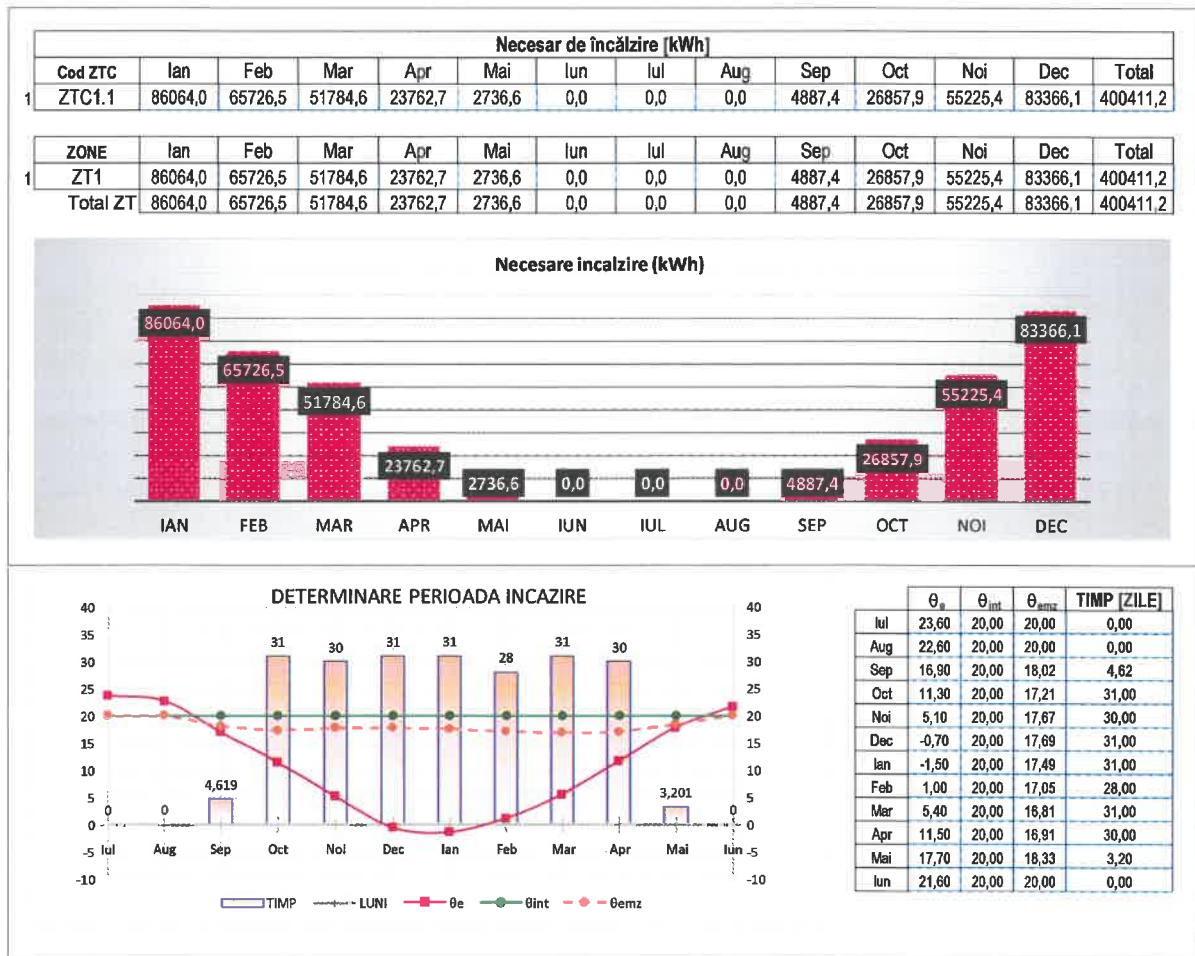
| | Necesar de încălzire [kWh] | | | | | | | | | | | | |
|---|---|---|---|---|---|---|---|---|---|---|---|---|---|
| Cod ZTC | Ian | Feb | Mar | Apr | Mai | Iun | Iul | Aug | Sep | Oct | Noi | Dec | Total |
| 1 ZTC1.1 | 86064,0 | 65726,5 | 51784,6 | 23762,7 | 2736,6 | 0,0 | 0,0 | 0,0 | 4887,4 | 26857,9 | 55225,4 | 83366,1 | 400411,2 |

| ZONE | Ian | Feb | Mar | Apr | Mai | Iun | Iul | Aug | Sep | Oct | Noi | Dec | Total |
|---|---|---|---|---|---|---|---|---|---|---|---|---|---|
| 1 ZT1 | 86064,0 | 65726,5 | 51784,6 | 23762,7 | 2736,6 | 0,0 | 0,0 | 0,0 | 4887,4 | 26857,9 | 55225,4 | 83366,1 | 400411,2 |
| Total ZT | 86064,0 | 65726,5 | 51784,6 | 23762,7 | 2736,6 | 0,0 | 0,0 | 0,0 | 4887,4 | 26857,9 | 55225,4 | 83366,1 | 400411,2 |

Necesare incalzire (kWh)

86064,0 65726,5 51784,6 23762,7 2736,6 0,0 0,0 0,0 4887,4 26857,9 55225,4 83366,1

IAN FEB MAR APR MAI IUN IUL AUG SEP OCT NOI DEC

DETERMINARE PERIOADA INCAZIRE

40 35 30 25 20 15 10 5 0 -5 -10

31 30 31 31 28 31 30

4,619 3,201 0 0 0

Iul Aug Sep Oct Noi Dec Ian Feb Mar Apr Mai Iun

TIMP LUNI θe θint θemz

| | $\theta_e$ | $\theta_{int}$ | $\theta_{emz}$ | TIMP [ZILE] |
|---|---|---|---|---|
| Iul | 23,60 | 20,00 | 20,00 | 0,00 |
| Aug | 22,60 | 20,00 | 20,00 | 0,00 |
| Sep | 16,90 | 20,00 | 18,02 | 4,62 |
| Oct | 11,30 | 20,00 | 17,21 | 31,00 |
| Noi | 5,10 | 20,00 | 17,67 | 30,00 |
| Dec | -0,70 | 20,00 | 17,69 | 31,00 |
| Ian | -1,50 | 20,00 | 17,49 | 31,00 |
| Feb | 1,00 | 20,00 | 17,05 | 28,00 |
| Mar | 5,40 | 20,00 | 16,81 | 31,00 |
| Apr | 11,50 | 20,00 | 16,91 | 30,00 |
| Mai | 17,70 | 20,00 | 18,33 | 3,20 |
| Iun | 21,60 | 20,00 | 20,00 | 0,00 |